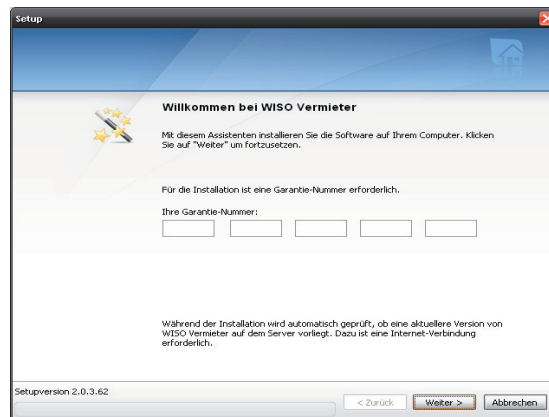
Setup

Willkommen bei WISO Vermieter

Mit diesem Assistenten installieren Sie die Software auf Ihrem Computer. Klicken Sie auf "Weiter" um fortzusetzen.

Für die Installation ist eine Garantie-Nummer erforderlich.

Ihre Garantie-Nummer:

Während der Installation wird automatisch geprüft, ob eine aktuellere Version von WISO Vermieter auf dem Server vorliegt. Dazu ist eine Internet-Verbindung erforderlich.

Setupversion 2.0.3.62

< Zurück Weiter > Abbrechen